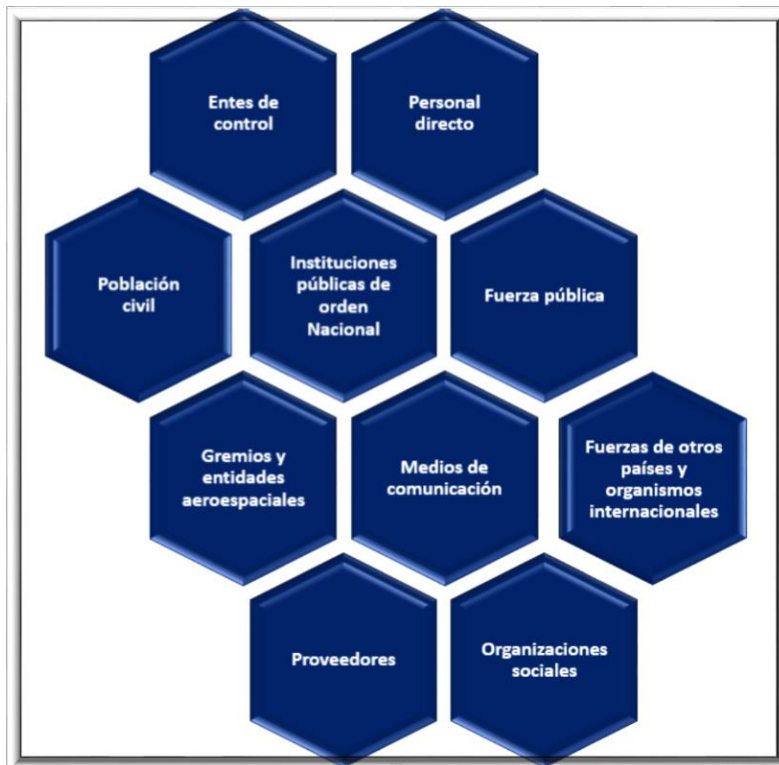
Entes de control

Personal directo

Población civil

Instituciones públicas de orden Nacional

Fuerza pública

Gremios y entidades aeroespaciales

Medios de comunicación

Fuerzas de otros países y organismos internacionales

Proveedores

Organizaciones sociales